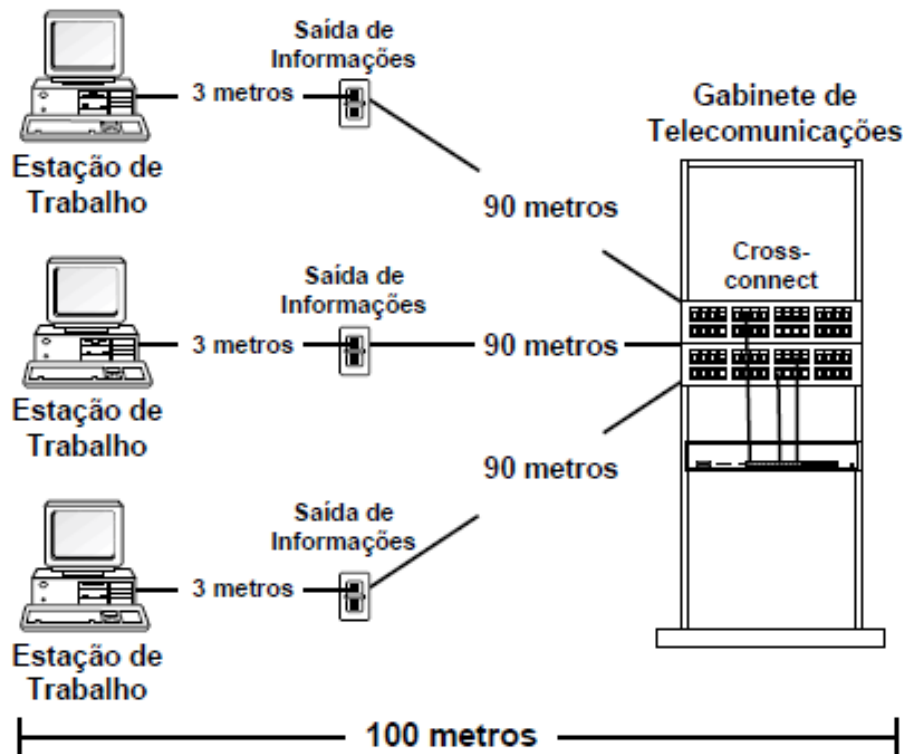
Saída de Informações

3 metros

Estação de Trabalho

Gabinete de Telecomunicações

90 metros

Cross-connect

Saída de Informações

3 metros

90 metros

Estação de Trabalho

90 metros

Saída de Informações

3 metros

Estação de Trabalho

100 metros